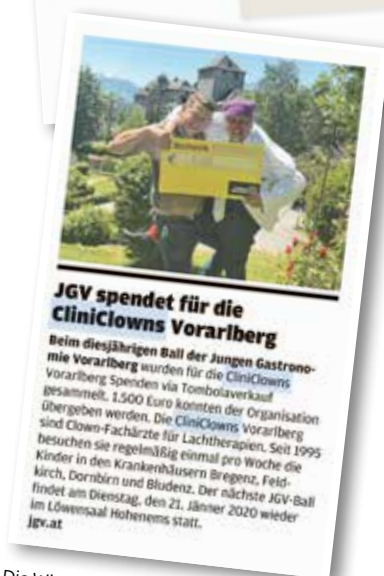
JGV spendet für die CliniClowns Vorarlberg

Beim diesjährigen Ball der Jungen Gastronomie Vorarlberg wurden für die CliniClowns Vorarlberg Spenden via Tombolaverkauf gesammelt. 1.500 Euro konnten der Organisation übergeben werden. Die CliniClowns Vorarlberg sind Clown-Fachärzte für Lachtherapien. Seit 1995 besuchen sie regelmäßig einmal pro Woche die Kinder in den Krankenhäusern Bregenz, Feldkirch, Dornbirn und Bludenz. Der nächste JGV-Ball findet am Dienstag, den 21. Jänner 2020 wieder im Löwensaal Hohenems statt.
jgv.at

Die W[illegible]